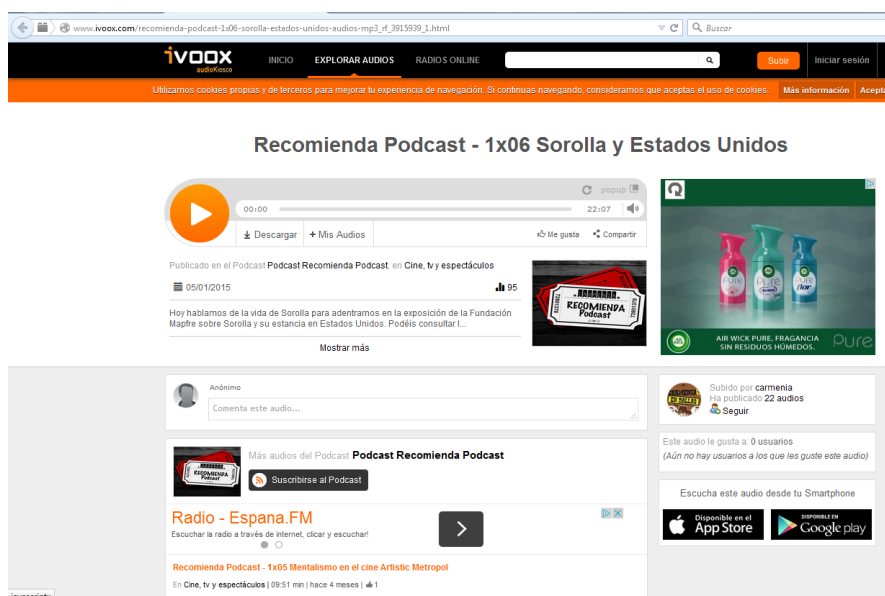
www.ivoox.com/recomienda-podcast-1x06-sorolla-estados-unidos-audios-mp3_rf_3915939_1.html

Buscar

ivoox audioKiosco

INICIO EXPLORAR AUDIOS RADIOS ONLINE

Subir Iniciar sesión

Utilizamos cookies propias y de terceros para mejorar tu experiencia de navegación. Si continuas navegando, consideramos que aceptas el uso de cookies. Más información Acepta

Recomienda Podcast - 1x06 Sorolla y Estados Unidos

popup

00:00 22:07

Descargar + Mis Audios

Me gusta Compartir

Publicado en el Podcast Podcast Recomienda Podcast, en Cine, tv y espectáculos

05/01/2015 95

Hoy hablamos de la vida de Sorolla para adentrarnos en la exposición de la Fundación Mapfre sobre Sorolla y su estancia en Estados Unidos. Podéis consultar l...

Mostrar más

RECOMIENDA Podcast

AIR WICK PURE, FRAGANCIA SIN RESIDUOS HÚMEDOS. Pure

Anónimo

Comenta este audio...

Subido por carmenia
Ha publicado 22 audios
Seguir

Este audio le gusta a: 0 usuarios
(Aún no hay usuarios a los que les guste este audio)

Más audios del Podcast Podcast Recomienda Podcast

Suscribirse al Podcast

Escucha este audio desde tu Smartphone

Disponible en el App Store

DISPONIBLE EN Google play

Radio - Espana.FM
Escuchar la radio a través de internet, clicar y escuchar!

Recomienda Podcast - 1x05 Mentalismo en el cine Artistic Metropol

En Cine, tv y espectáculos | 09:51 min | hace 4 meses | 1